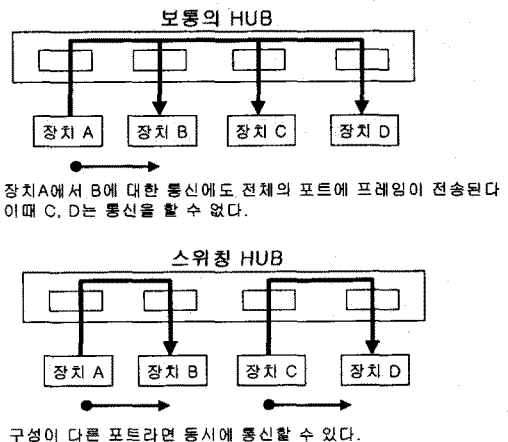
보통의 HUB

장치 A
장치 B
장치 C
장치 D

장치A에서 B에 대한 통신에도 전체의 포트에 프레임이 전송된다
이때 C, D는 통신을 할 수 없다.

스위칭 HUB

장치 A
장치 B
장치 C
장치 D

구성이 다른 포트라면 동시에 통신할 수 있다.